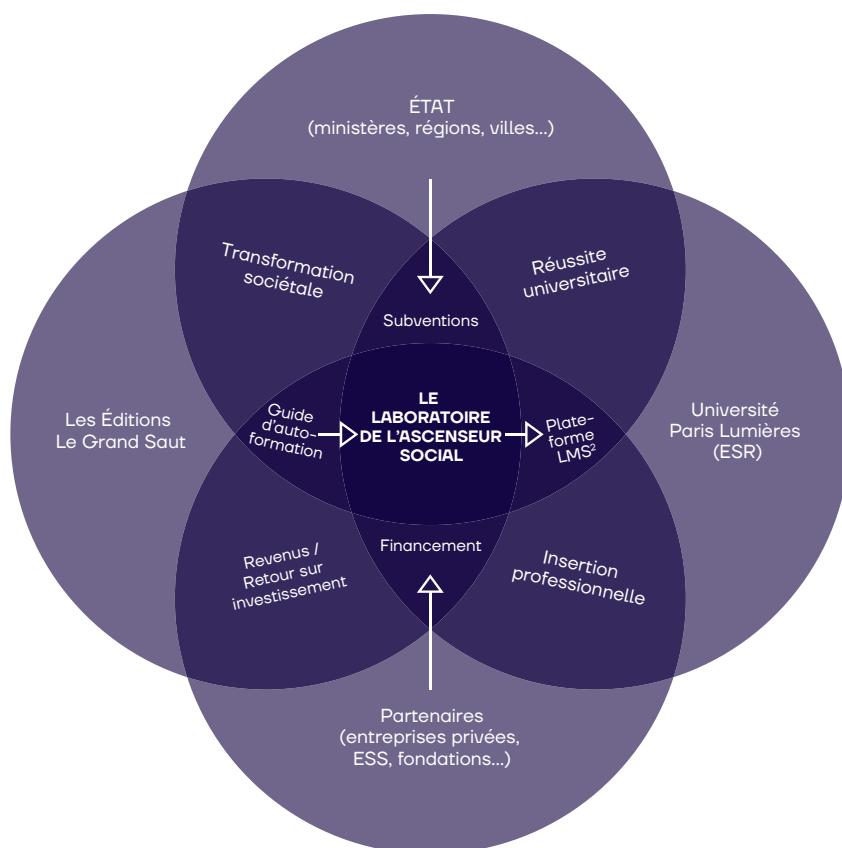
ÉTAT
(ministères, régions, villes...)

Transformation sociétale

Réussite universitaire

Subventions

Les Éditions Le Grand Saut

Guide d'autoformation

LE LABORATOIRE DE L'ASCENSEUR SOCIAL

Plateforme LMS$^2$

Université Paris Lumières (ESR)

Financement

Revenus / Retour sur investissement

Insertion professionnelle

Partenaires
(entreprises privées, ESS, fondations...)